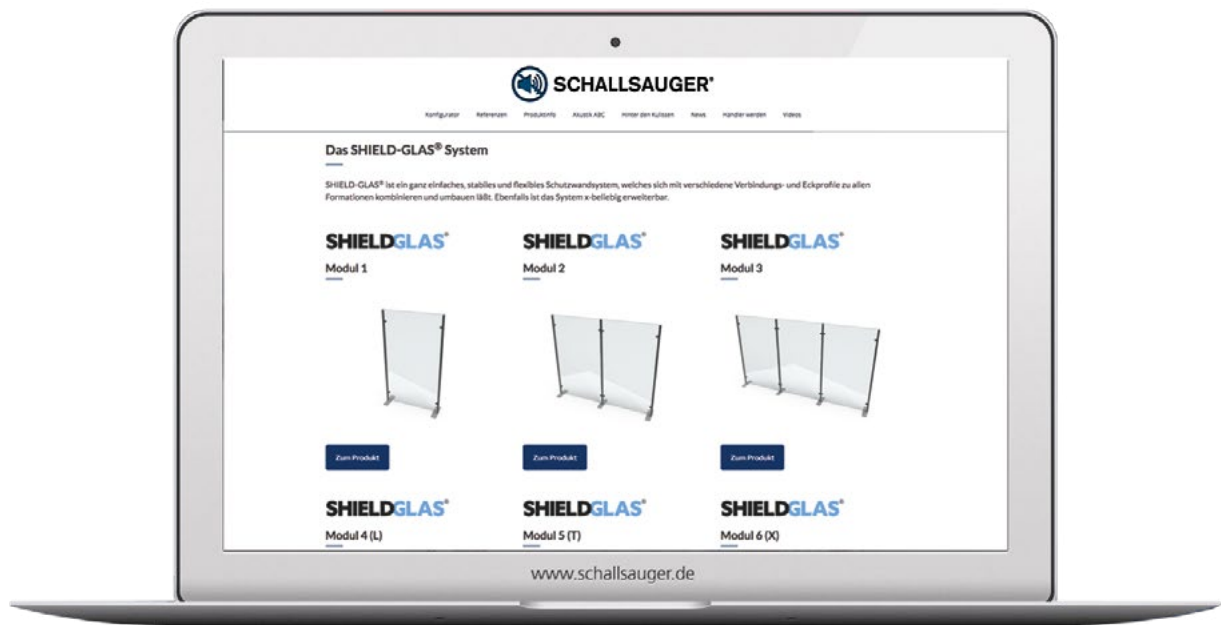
SCHALLSAUGER®

Konfigurator Referenzen Produktinfo Akustik ABC Hinter den Kulissen News Händler werden Videos

Das SHIELD-GLAS® System

SHIELD-GLAS® ist ein ganz einfaches, stabiles und flexibles Schutzwandsystem, welches sich mit verschiedene Verbindungs- und Eckprofile zu allen Formationen kombinieren und umbauen läßt. Ebenfalls ist das System x-beliebig erweiterbar.

SHIELDGLAS®
Modul 1

Zum Produkt

SHIELDGLAS®
Modul 2

Zum Produkt

SHIELDGLAS®
Modul 3

Zum Produkt

SHIELDGLAS®
Modul 4 (L)

SHIELDGLAS®
Modul 5 (T)

SHIELDGLAS®
Modul 6 (X)

www.schallsauger.de